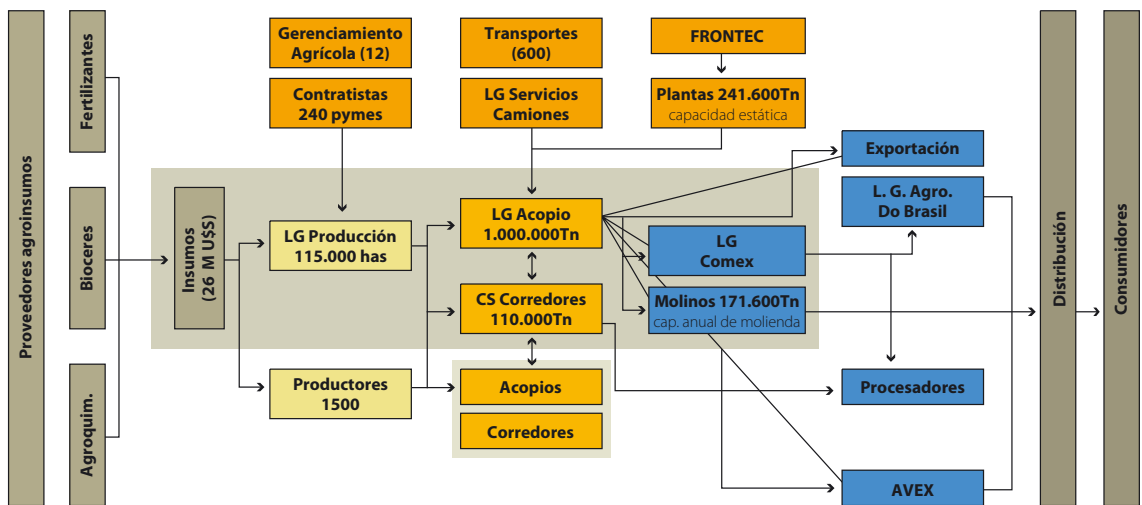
Proveedores agroinsumos

Fertilizantes

Bioceres

Agroquim.

Insumos (26 M U$S)

Gerenciamiento Agrícola (12)

Contratistas 240 pymes

Transportes (600)

LG Servicios Camiones

FRONTEC

Plantas 241.600Tn capacidad estática

LG Producción 115.000 has

Productores 1500

LG Acopio 1.000.000Tn

CS Corredores 110.000Tn

Acopios

Corredores

LG Comex

Molinos 171.600Tn cap. anual de molienda

Exportación

L. G. Agro. Do Brasil

Procesadores

AVEX

Distribución

Consumidores